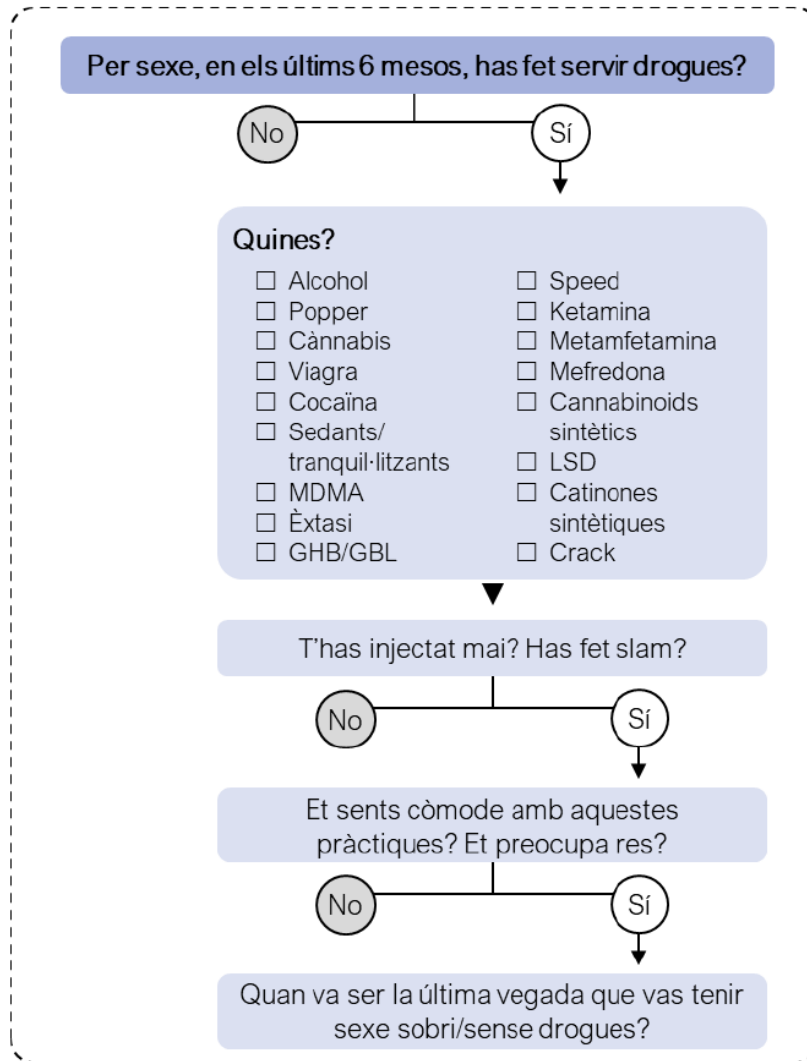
Per sexe, en els últims 6 mesos, has fet servir drogues?

No

Sí

Quines?

☐ Alcohol
☐ Popper
☐ Cànnabis
☐ Viagra
☐ Cocaïna
☐ Sedants/tranquil·litzants
☐ MDMA
☐ Èxtasi
☐ GHB/GBL

☐ Speed
☐ Ketamina
☐ Metamfetamina
☐ Mefredona
☐ Cannabinoids sintètics
☐ LSD
☐ Catinones sintètiques
☐ Crack

T'has injectat mai? Has fet slam?

No

Sí

Et sents còmode amb aquestes pràctiques? Et preocupa res?

No

Sí

Quan va ser la última vegada que vas tenir sexe sobri/sense drogues?